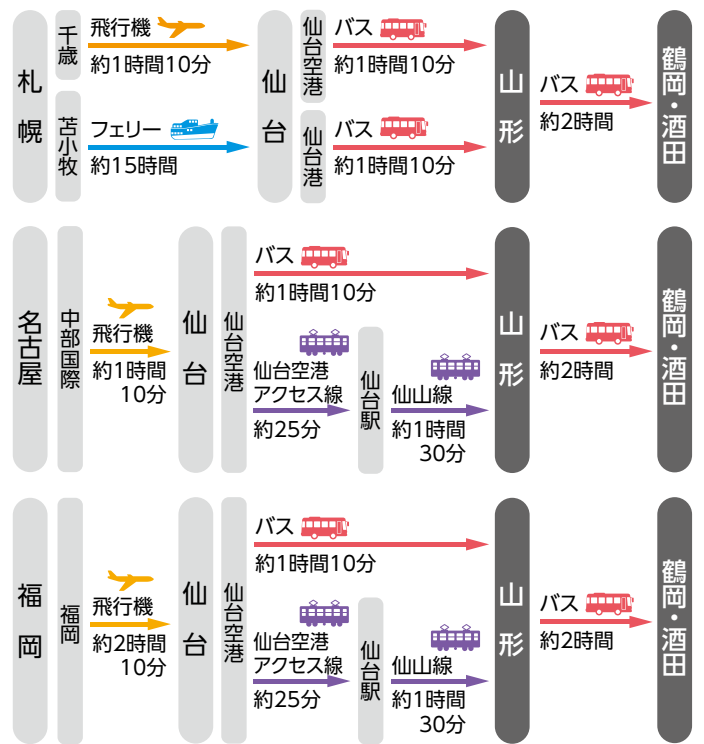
札幌

千歳
飛行機
約1時間10分

苫小牧
フェリー
約15時間

仙台

仙台空港
バス
約1時間10分

仙台港
バス
約1時間10分

山形

バス
約2時間

鶴岡・酒田

名古屋

中部国際
飛行機
約1時間10分

仙台

仙台空港
バス
約1時間10分

仙台空港アクセス線
約25分

仙台駅
仙山線
約1時間30分

山形

バス
約2時間

鶴岡・酒田

福岡

福岡
飛行機
約2時間10分

仙台

仙台空港
バス
約1時間10分

仙台空港アクセス線
約25分

仙台駅
仙山線
約1時間30分

山形

バス
約2時間

鶴岡・酒田